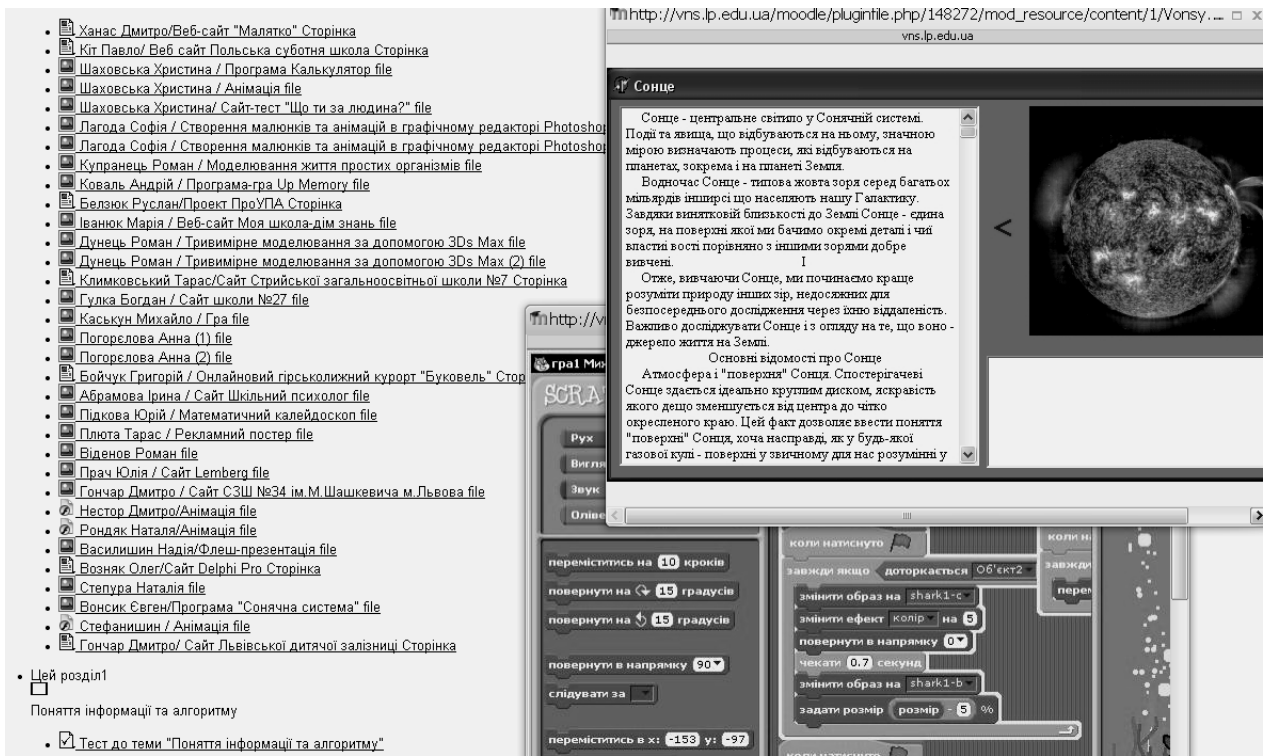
- Ханас Дмитро/Веб-сайт "Малятко" Сторінка
- Кіт Павло/ Веб сайт Польська суботня школа Сторінка
- Шаховська Христина / Програма Калькулятор file
- Шаховська Христина / Анімація file
- Шаховська Христина/ Сайт-тест "Що ти за людина?" file
- Лагода Софія / Створення малюнків та анімацій в графічному редакторі Photoshop
- Лагода Софія / Створення малюнків та анімацій в графічному редакторі Photoshop
- Купранець Роман / Моделювання життя простих організмів file
- Коваль Андрій / Програма-гра Up Memory file
- Белзюк Руслан/Проект ПроУПА Сторінка
- Іванюк Марія / Веб-сайт Моя школа-дім знань file
- Дунець Роман / Тривимірне моделювання за допомогою 3Ds Max file
- Дунець Роман / Тривимірне моделювання за допомогою 3Ds Max (2) file
- Климковський Тарас/Сайт Стрийської загальноосвітньої школи №7 Сторінка
- Гулка Богдан / Сайт школи №27 file
- Каськун Михайло / Гра file
- Погорєлова Анна (1) file
- Погорєлова Анна (2) file
- Бойчук Григорій / Онлайновий гірськолижний курорт "Буковель" Стор
- Абрамова Ірина / Сайт Шкільний психолог file
- Підкова Юрій / Математичний калейдоскоп file
- Плюта Тарас / Рекламний постер file
- Віденов Роман file
- Прач Юлія / Сайт Lemberg file
- Гончар Дмитро / Сайт СЗШ №34 ім.М.Шашкевича м.Львова file
- Нестор Дмитро/Анімація file
- Рондяк Натаља/Анімація file
- Василишин Надія/Флеш-презентація file
- Возняк Олег/Сайт Delphi Pro Сторінка
- Степура Наталія file
- Вонсик Євген/Програма "Сонячна система" file
- Стефанишин / Анімація file
- Гончар Дмитро/ Сайт Львівської дитячої залізниці Сторінка

- Цей розділ1

Поняття інформації та алгоритму

- Тест до теми "Поняття інформації та алгоритму"

http://vns.lp.edu.ua/moodle/pluginfile.php/148272/mod_resource/content/1/Vonsy...
vns.lp.edu.ua

Сонце

Сонце - центральне світило у Сонячній системі. Події та явища, що відбуваються на ньому, значною мірою визначають процеси, які відбуваються на планетах, зокрема і на планеті Земля.
Водночас Сонце - типова жовта зоря серед багатьох мільярдів інщирсі що населяють нашу Галактику. Завдяки винятковій близькості до Землі Сонце - єдина зоря, на поверхні якої ми бачимо окремі деталі і чиї властиві вості порівняно з іншими зорями добре вивчені.
Отже, вивчаючи Сонце, ми починаємо краще розуміти природу інших зір, недосяжних для безпосереднього дослідження через їхню віддаленість. Важливо досліджувати Сонце і з огляду на те, що воно - джерело життя на Землі.
Основні відомості про Сонце
Атмосфера і "поверхня" Сонця. Спостерігачеві Сонце здається ідеально круглим диском, яскравість якого дещо зменшується від центра до чітко окресленого краю. Цей факт дозволяє ввести поняття "поверхні" Сонця, хоча насправді, як у будь-якої газової кулі - поверхні у звичному для нас розумінні у

<

http://v
гра1 Ми
SCRA
Рух
Вигля
Звук
Олівє

перемістись на 10 кроків
повернути на 15 градусів
повернути на 15 градусів
повернути в напрямку 90
слідувати за
переміститись в x: -153 y: -97

коли натиснуто
завжди якщо доторкається Об'єкт2
змінити образ на shark1-c
змінити ефект колір на 5
повернути в напрямку 0
чекати 0.7 секунд
змінити образ на shark1-b
задати розмір розмір - 5 %
коли натиснуто
коли на
завжди
перем